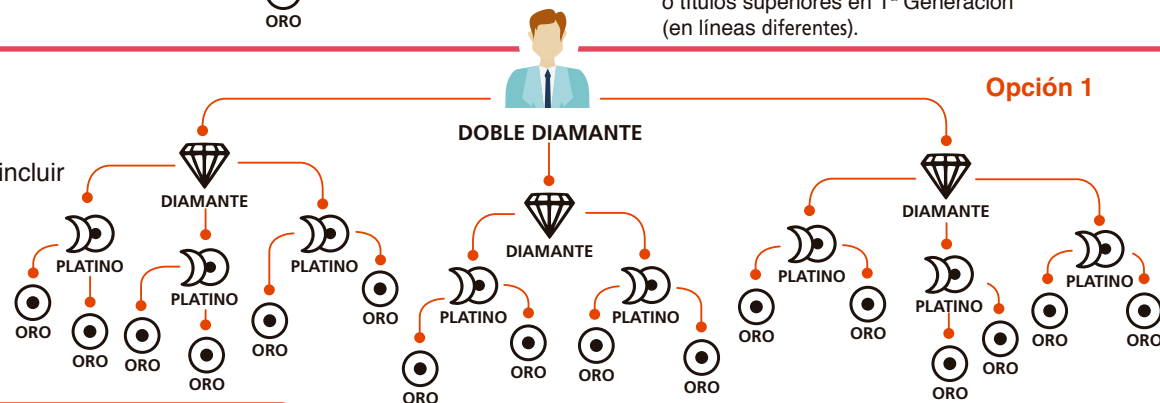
ORO

o títulos superiores en 1ª Generación (en líneas diferentes).

Opción 1

incluir

DOBLE DIAMANTE

DIAMANTE

DIAMANTE

DIAMANTE

PLATINO

PLATINO

PLATINO

PLATINO

PLATINO

PLATINO

PLATINO

PLATINO

ORO

ORO

ORO

ORO

ORO

ORO

ORO

ORO

ORO

ORO

ORO

ORO

ORO

ORO

ORO

ORO

ORO

ORO

ORO